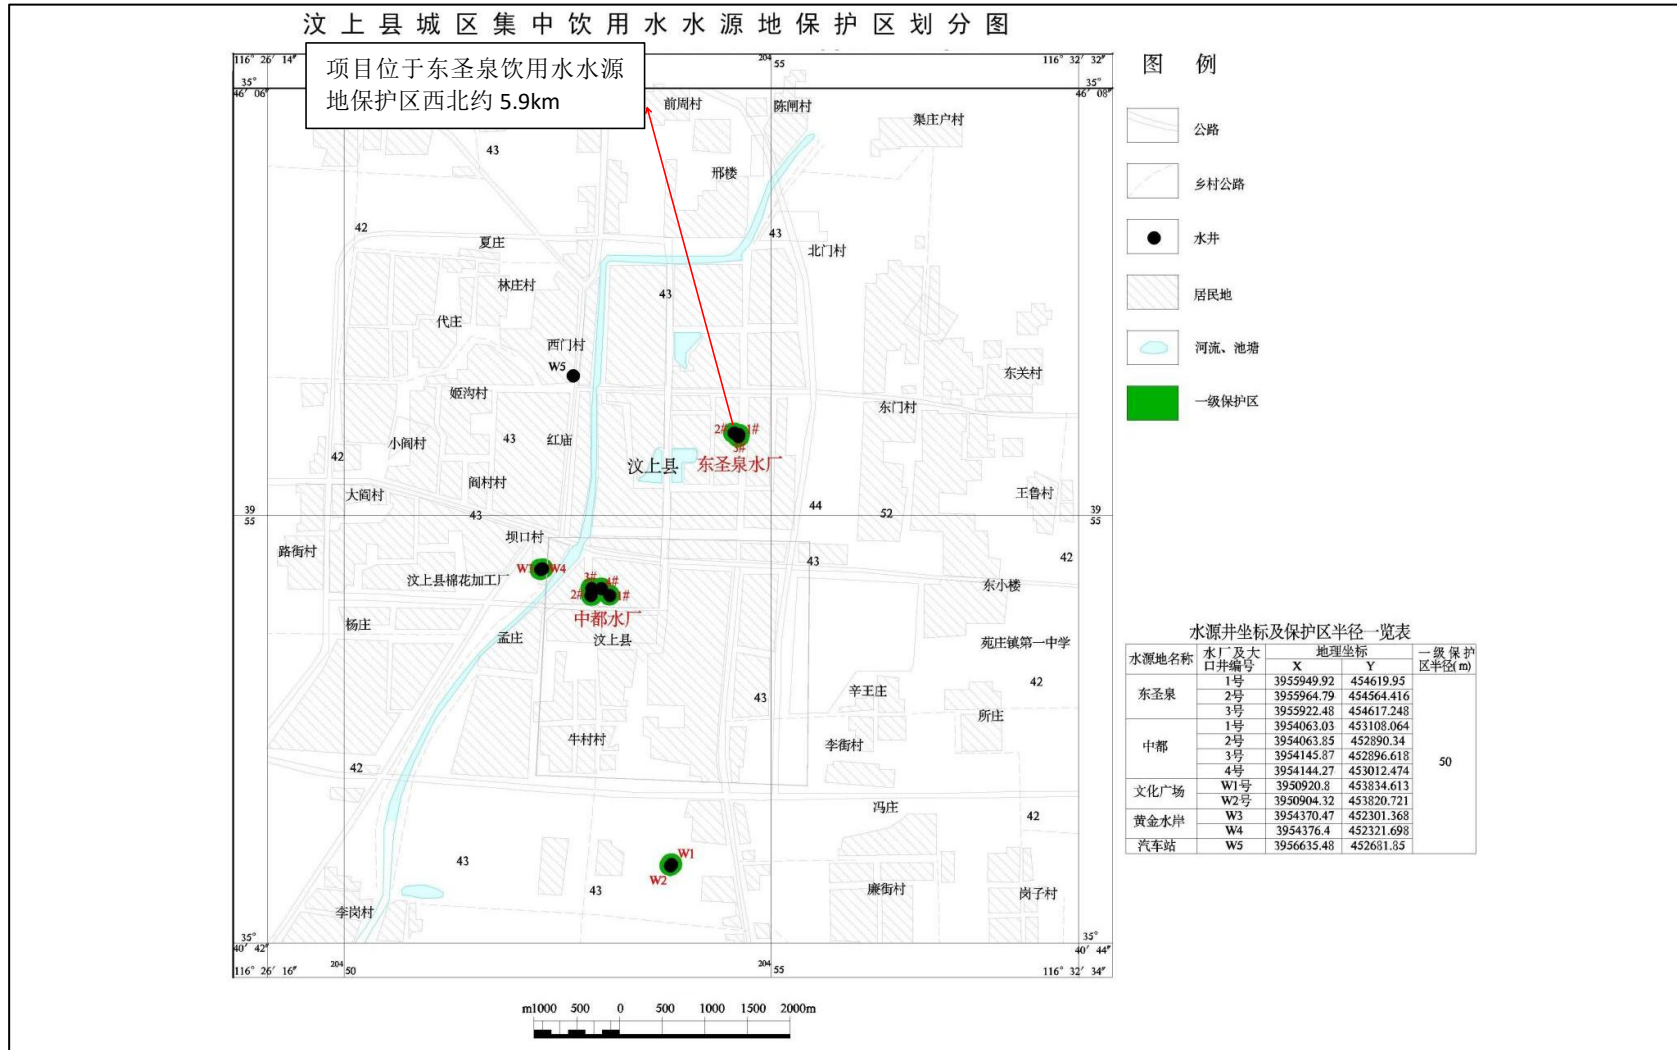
汶上县城区集中饮用水水源地保护区划分图

项目位于东圣泉饮用水水源地保护区西北约 5.9km

116° 26′ 14″
35° 46′ 06″
204 55
116° 32′ 32″
35° 46′ 08″

前周村
陈闸村
渠庄户村
43
邢楼
42
夏庄
43
北门村
林庄村
43
代庄
西门村
W5
东关村
姬沟村
东门村
2# 1#
3#
小闫村
43
红庙
汶上县
东圣泉水厂
42
大阎村
闫村村
王鲁村
39 55
43
44
52
39 55
坝口村
路街村
W3 W4
43
42
汶上县棉花加工厂
3# 4#
2# 1#
东小楼
杨庄
中都水厂
孟庄
汶上县
苑庄镇第一中学
42
辛王庄
43
所庄
牛村村
李衙村
42
冯庄
42
W1
W2
43
43
康街村
岗子村
李岗村
35° 40′ 42″
116° 26′ 16″
204 50
204 55
116° 32′ 34″
35° 40′ 44″

m1000 500 0 500 1000 1500 2000m

图 例
公路
乡村公路
水井
居民地
河流、池塘
一级保护区

水源井坐标及保护区半径一览表

| 水源地名称 | 水厂及大口井编号 | 地理坐标 X | 地理坐标 Y | 一级保护区半径(m) |
|---|---|---|---|---|
| 东圣泉 | 1号 | 3955949.92 | 454619.95 | 50 |
| | 2号 | 3955964.79 | 454564.416 | |
| | 3号 | 3955922.48 | 454617.248 | |
| 中都 | 1号 | 3954063.03 | 453108.064 | |
| | 2号 | 3954063.85 | 452890.34 | |
| | 3号 | 3954145.87 | 452896.618 | |
| | 4号 | 3954144.27 | 453012.474 | |
| 文化广场 | W1号 | 3950920.8 | 453834.613 | |
| | W2号 | 3950904.32 | 453820.721 | |
| 黄金水岸 | W3 | 3954370.47 | 452301.368 | |
| | W4 | 3954376.4 | 452321.698 | |
| 汽车站 | W5 | 3956635.48 | 452681.85 | |